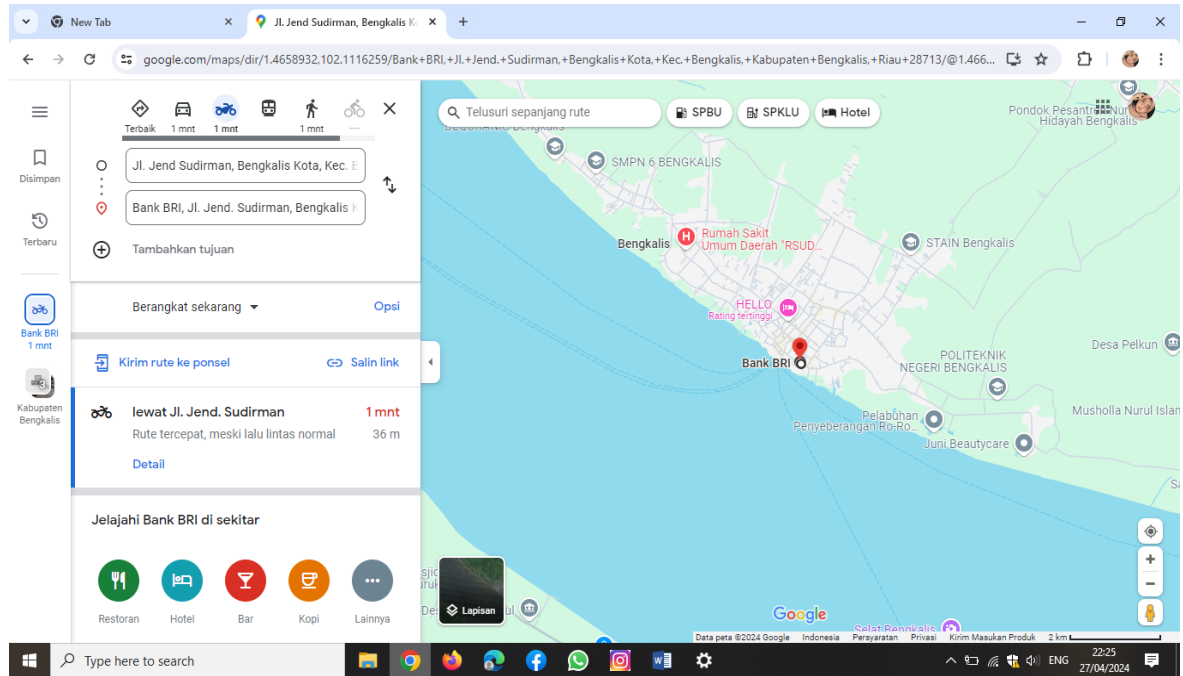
New Tab
Jl. Jend Sudirman, Bengkalis Ko

google.com/maps/dir/1.4658932,102.1116259/Bank+BRI,+Jl.+Jend.+Sudirman,+Bengkalis+Kota,+Kec.+Bengkalis,+Kabupaten+Bengkalis,+Riau+28713/@1.466...

Disimpan
Terbaru
Bank BRI
1 mnt
Kabupaten Bengkalis

Terbaik
1 mnt
1 mnt
1 mnt

Jl. Jend Sudirman, Bengkalis Kota, Kec. B
Bank BRI, Jl. Jend. Sudirman, Bengkalis K
Tambahkan tujuan

Berangkat sekarang
Opsi

Kirim rute ke ponsel
Salin link

lewat Jl. Jend. Sudirman
1 mnt
Rute tercepat, meski lalu lintas normal
36 m
Detail

Jelajahi Bank BRI di sekitar
Restoran
Hotel
Bar
Kopi
Lainnya

Telusuri sepanjang rute
SPBU
SPKLU
Hotel

Pondok Pesantren Nur Hidayah Bengkalis
SMPN 6 BENGKALIS
Bengkalis
Rumah Sakit Umum Daerah "RSUD...
STAIN Bengkalis
HELLO
Rating tertinggi
Bank BRI
POLITEKNIK NEGERI BENGKALIS
Desa Pelkun
Pelabuhan Penyeberangan Ro-Ro...
Juni Beautycare
Musholla Nurul Islam
Lapisan
Google
Selat Bengkalis
Data peta ©2024 Google
Indonesia
Persyaratan
Privasi
Kirim Masukan Produk
2 km

Type here to search
ENG
22:25
27/04/2024